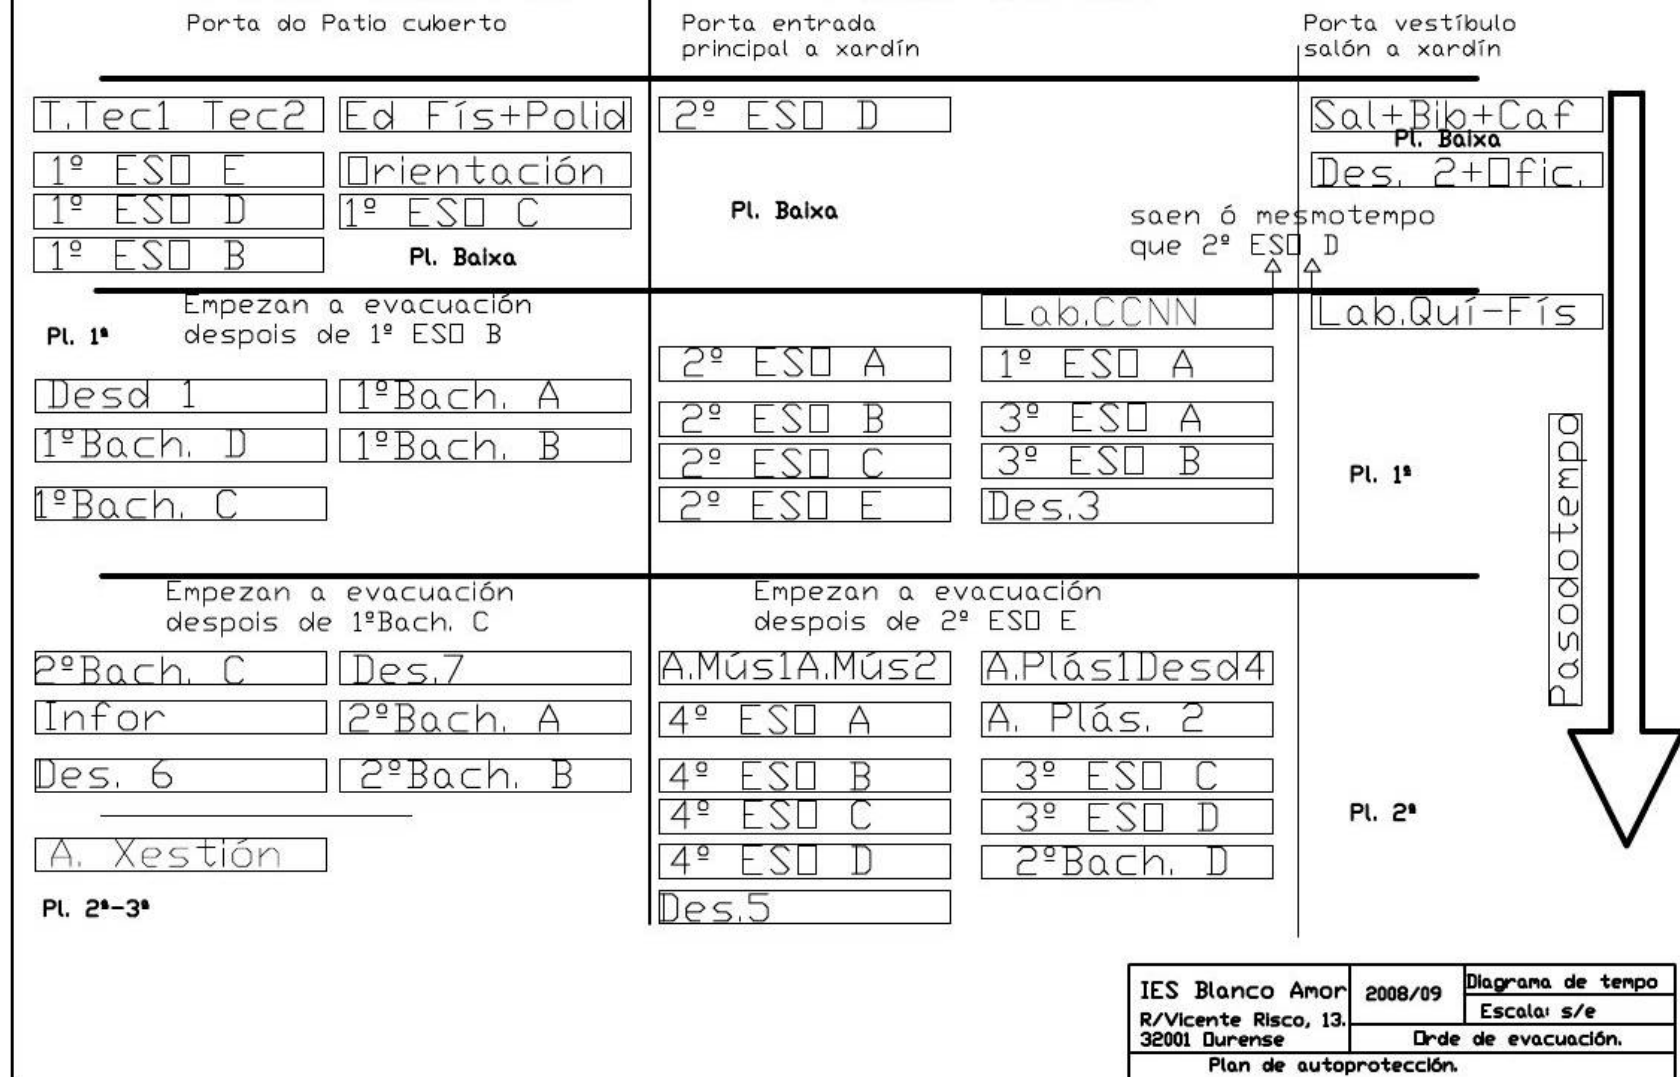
Porta do Patio cuberto

Porta entrada principal a xardín

Porta vestíbulo salón a xardín

T.Tec1 Tec2

Ed Fís+Polid

1º ESO E

Orientación

1º ESO D

1º ESO C

1º ESO B

Pl. Baixa

2º ESO D

Pl. Baixa

Sal+Bib+Caf

Pl. Baixa

Des. 2+Ofic.

saen ó mesmotempo que 2º ESO D

Empezan a evacuación despois de 1º ESO B

Pl. 1ª

Desd 1

1ºBach. A

1ºBach. D

1ºBach. B

1ºBach. C

2º ESO A

2º ESO B

2º ESO C

2º ESO E

Lab.CCNN

1º ESO A

3º ESO A

3º ESO B

Des.3

Lab.Quí-Fís

Pl. 1ª

Pasodotempo

Empezan a evacuación despois de 1ºBach. C

2ºBach. C

Des.7

Infor

2ºBach. A

Des. 6

2ºBach. B

A. Xestión

Pl. 2ª-3ª

Empezan a evacuación despois de 2º ESO E

A.Mús1A.Mús2

A.Plás1Desd4

4º ESO A

A. Plás. 2

4º ESO B

3º ESO C

4º ESO C

3º ESO D

4º ESO D

2ºBach. D

Des.5

Pl. 2ª

| IES Blanco Amor R/Vicente Risco, 13. 32001 Ourense | 2008/09 | Diagrama de tempo<br>Escala: s/e |
|---|---|---|
| | Orde de evacuación. | |
| Plan de autoprotección. | | |